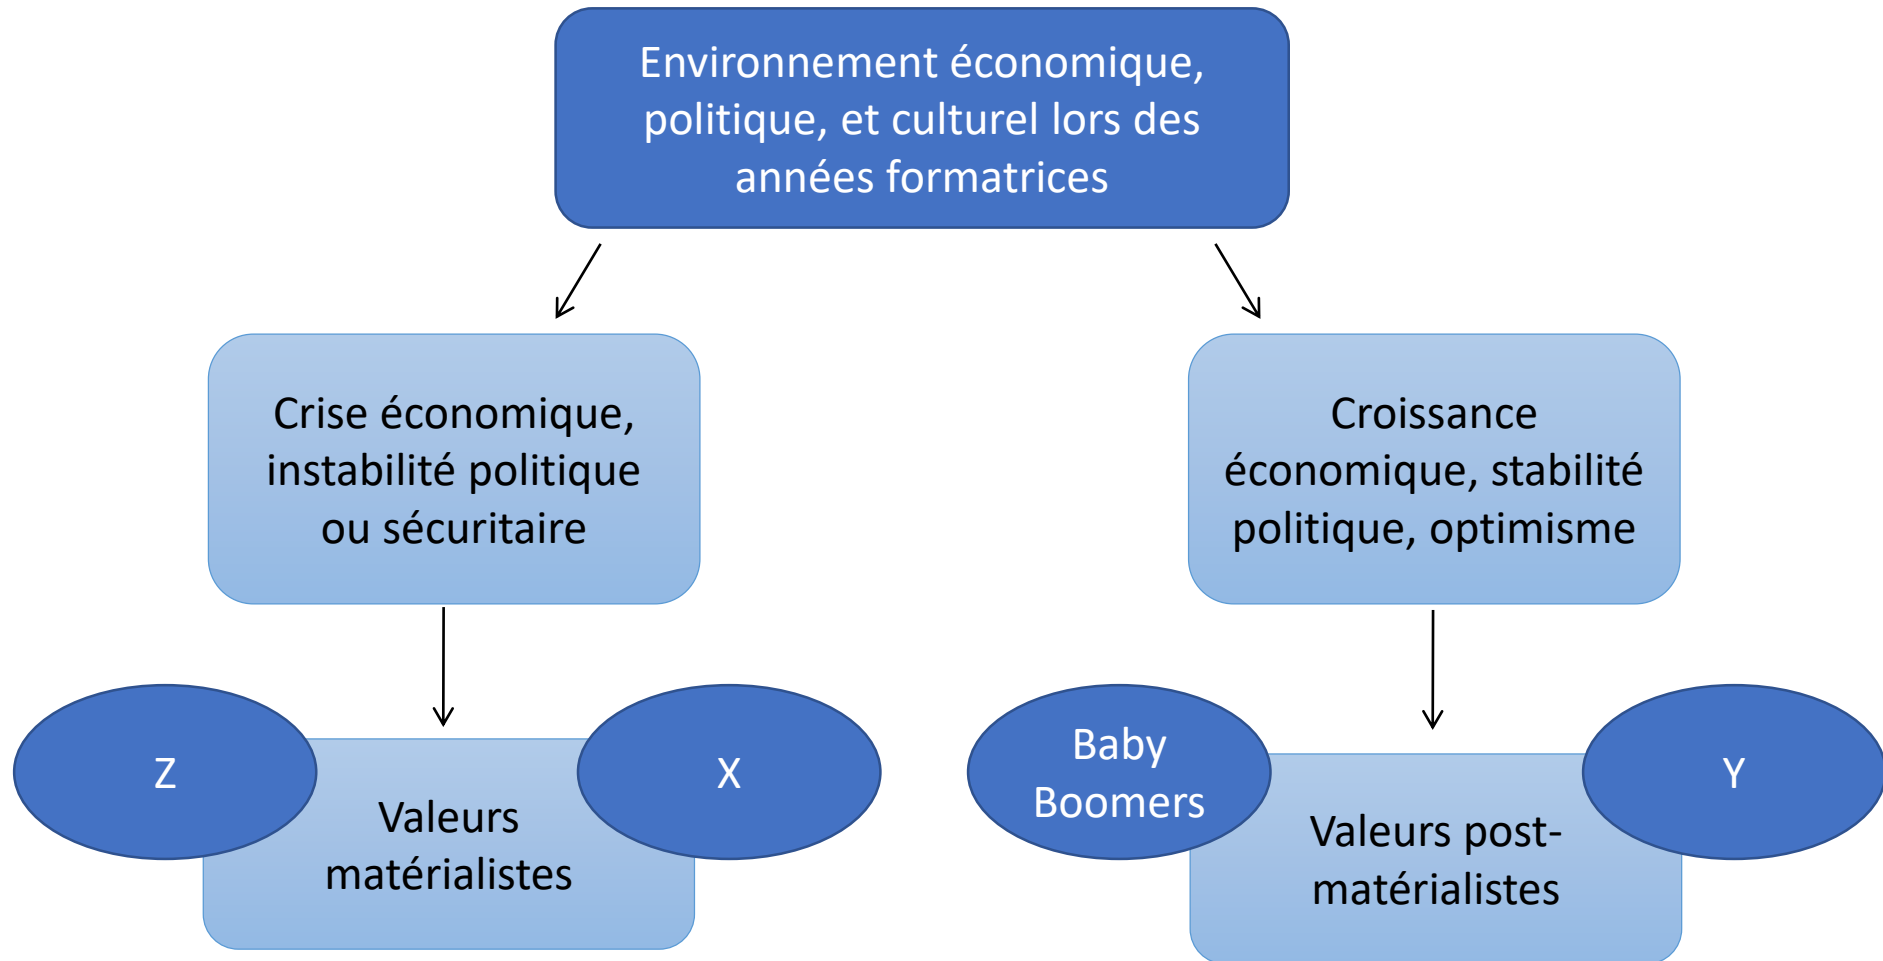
Environnement économique, politique, et culturel lors des années formatrices

Crise économique, instabilité politique ou sécuritaire

Croissance économique, stabilité politique, optimisme

Z

Valeurs matérialistes

X

Baby Boomers

Valeurs post-matérialistes

Y